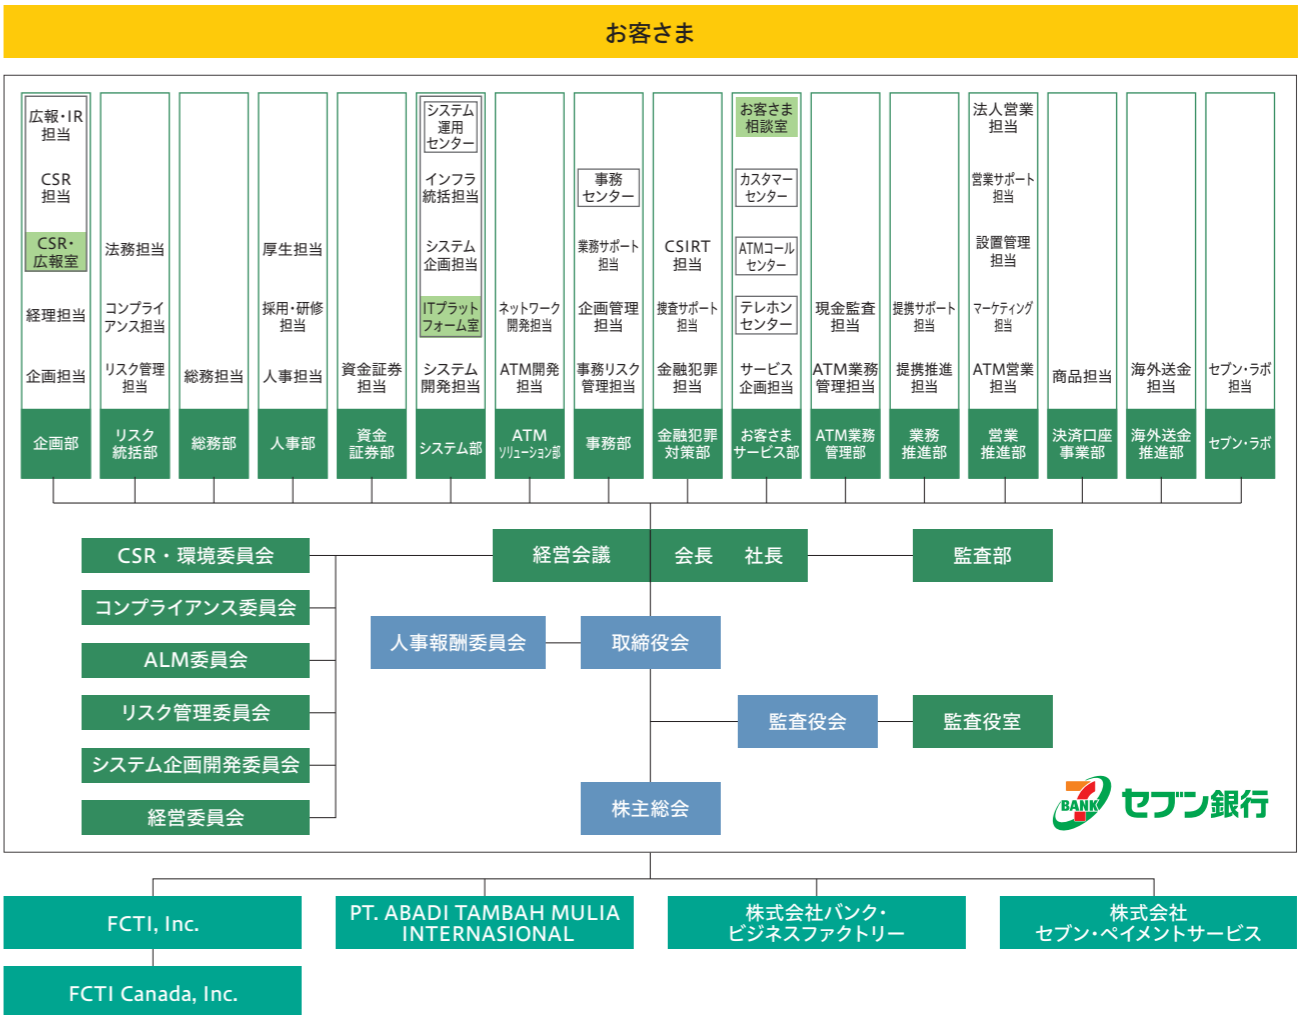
お客さま

広報・IR担当
CSR担当
CSR・広報室
経理担当
企画担当
企画部

法務担当
コンプライアンス担当
リスク管理担当
リスク統括部

総務担当
総務部

厚生担当
採用・研修担当
人事担当
人事部

資金証券担当
資金証券部

システム運用センター
インフラ統括担当
システム企画担当
ITプラットフォーム室
システム開発担当
システム部

ネットワーク開発担当
ATM開発担当
ATMソリューション部

事務センター
業務サポート担当
企画管理担当
事務リスク管理担当
事務部

CSIRT担当
捜査サポート担当
金融犯罪担当
金融犯罪対策部

お客さま相談室
カスタマーセンター
ATMコールセンター
テレホンセンター
サービス企画担当
お客さまサービス部

現金監査担当
ATM業務管理担当
ATM業務管理部

提携サポート担当
提携推進担当
業務推進部

法人営業担当
営業サポート担当
設置管理担当
マーケティング担当
ATM営業担当
営業推進部

商品担当
決済口座事業部

海外送金担当
海外送金推進部

セブン・ラボ担当
セブン・ラボ

CSR・環境委員会
コンプライアンス委員会
ALM委員会
リスク管理委員会
システム企画開発委員会
経営委員会

経営会議　会長　社長
監査部
人事報酬委員会
取締役会
監査役会
監査役室
株主総会

BANK セブン銀行

FCTI, Inc.
FCTI Canada, Inc.
PT. ABADI TAMBAH MULIA INTERNASIONAL
株式会社バンク・ビジネスファクトリー
株式会社セブン・ペイメントサービス